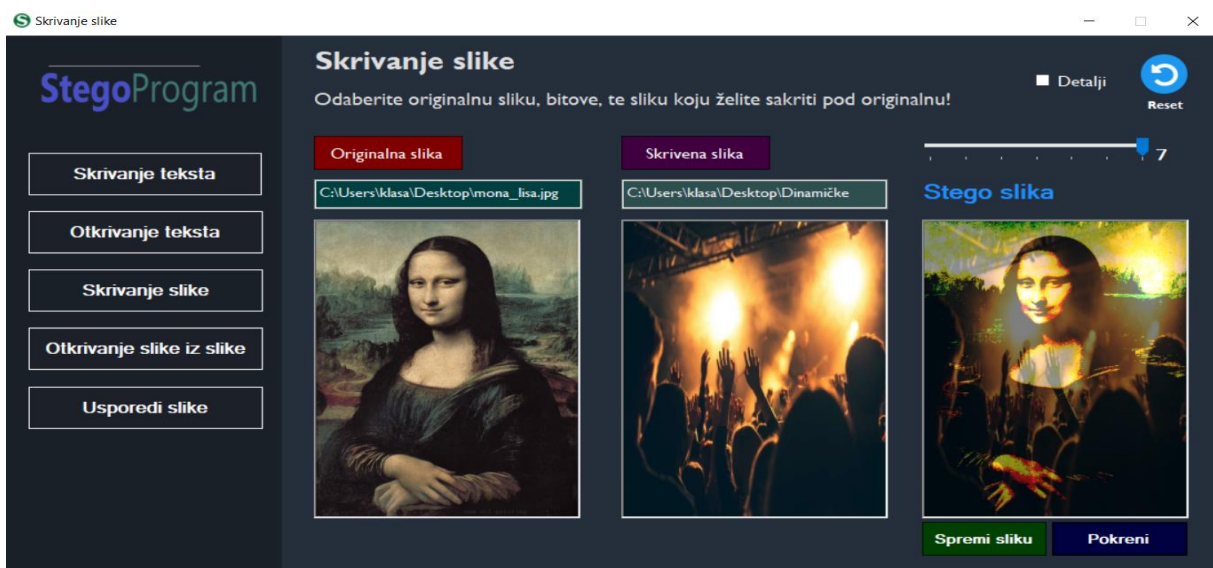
Skrivanje slike

StegoProgram

Skrivanje teksta

Otkrivanje teksta

Skrivanje slike

Otkrivanje slike iz slike

Usporedi slike

Skrivanje slike

Odaberite originalnu sliku, bitove, te sliku koju želite sakriti pod originalnu!

Detalji

Reset

Originalna slika

C:\Users\klasa\Desktop\mona_lisa.jpg

Skrivena slika

C:\Users\klasa\Desktop\Dinamičke

7

Stego slika

Spremi sliku

Pokreni